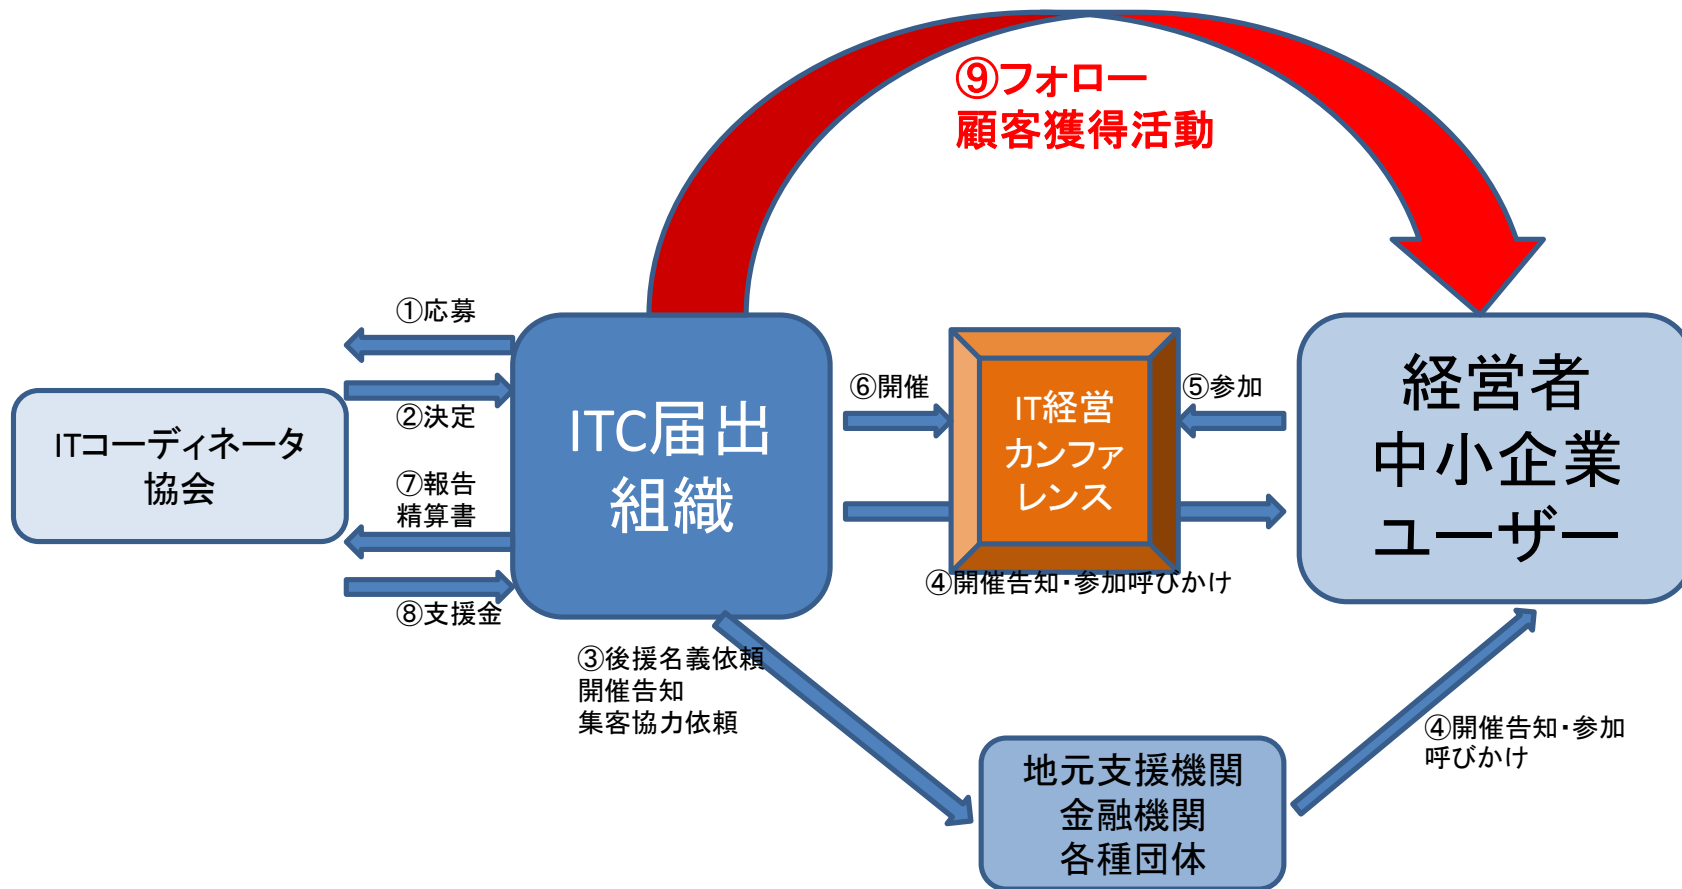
⑨フォロー
顧客獲得活動

①応募

②決定

⑦報告
精算書

⑧支援金

ITコーディネータ
協会

ITC届出
組織

⑥開催

IT経営
カンファ
レンス

⑤参加

経営者
中小企業
ユーザー

④開催告知・参加呼びかけ

③後援名義依頼
開催告知
集客協力依頼

地元支援機関
金融機関
各種団体

④開催告知・参加
呼びかけ